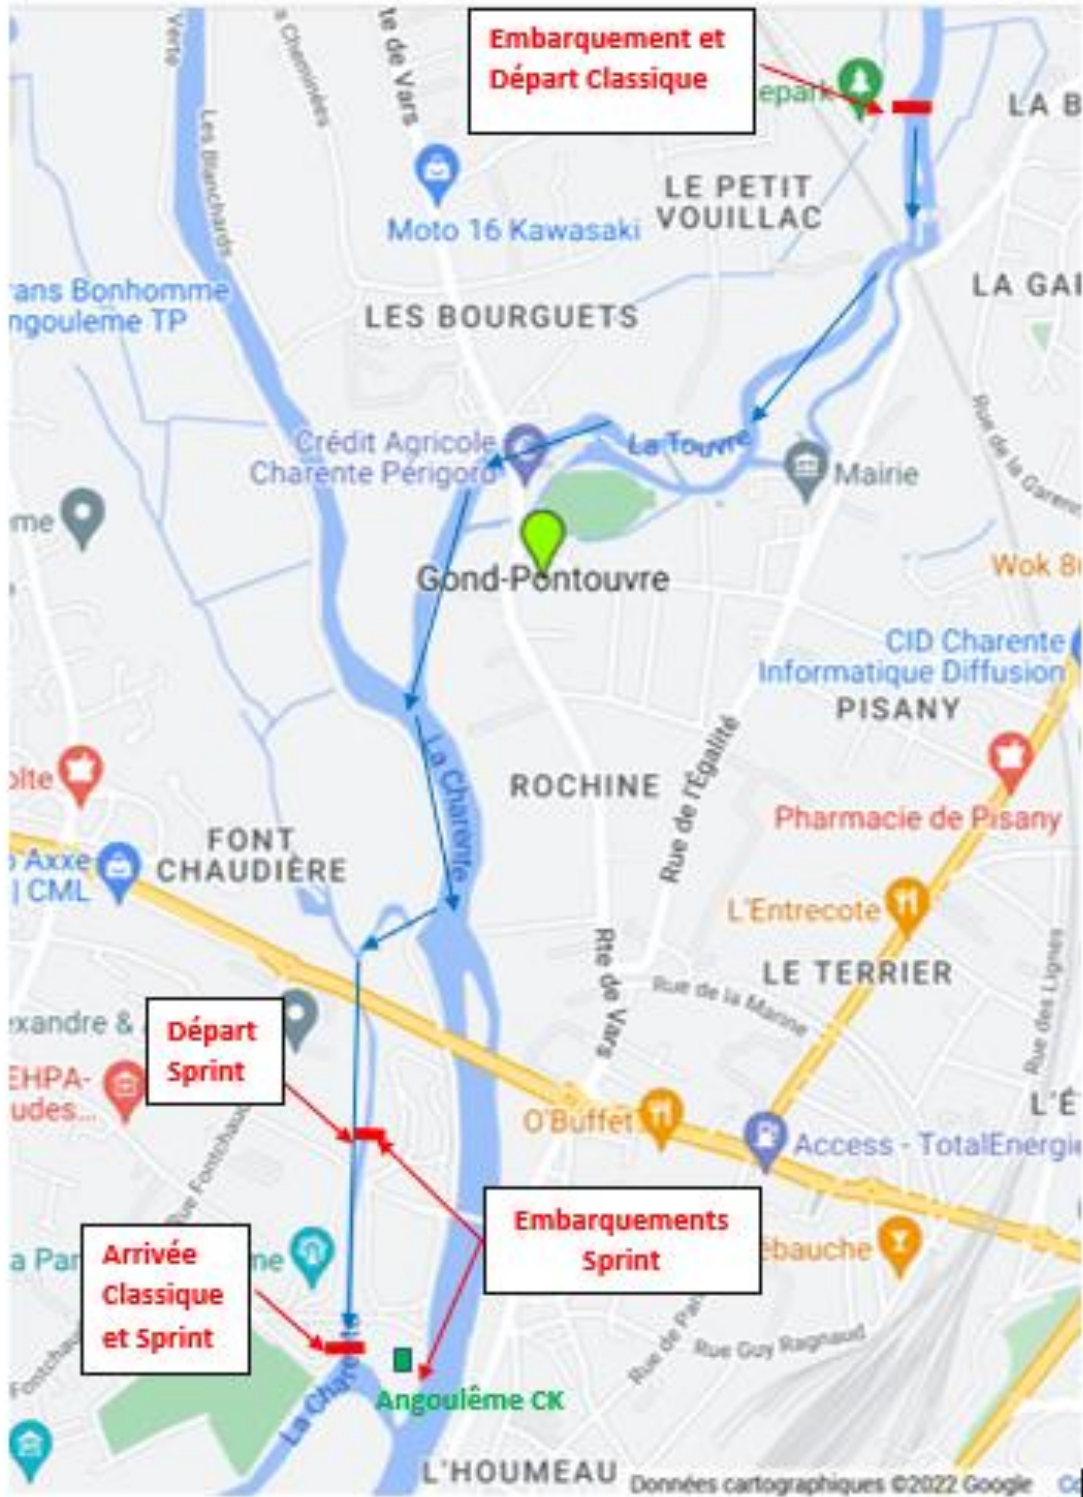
Embarquement et Départ Classique

LA B

Verte

Chemin des Chaminées

Route de Vars

Les Blanchards

Moto 16 Kawasaki

LE PETIT VOUILLAC

LA GA

Transports Bonhomme Angouleme TP

LES BOURGUETS

Rue de la Garenne

Crédit Agricole Charente Périgord

La Touvre

Mairie

Gond-Pontouvre

Wok B

CID Charente Informatique Diffusion

PISANY

La Charente

ROCHINE

Rue de l'Égalité

Pharmacie de Pisany

FONT CHAUDIÈRE

Axxe CML

L'Entrecote

LE TERRIER

Rte de Vars

Rue de la Marne

Rue des Lignes

Départ Sprint

EHPA-

O'Buffet

Access - TotalEnergie

Rue Fontchaudière

Embarquements Sprint

Arrivée Classique et Sprint

Rue Guy Ragnaud

Angoulême CK

La Charente

L'HOUMEAU

Données cartographiques ©2022 Google